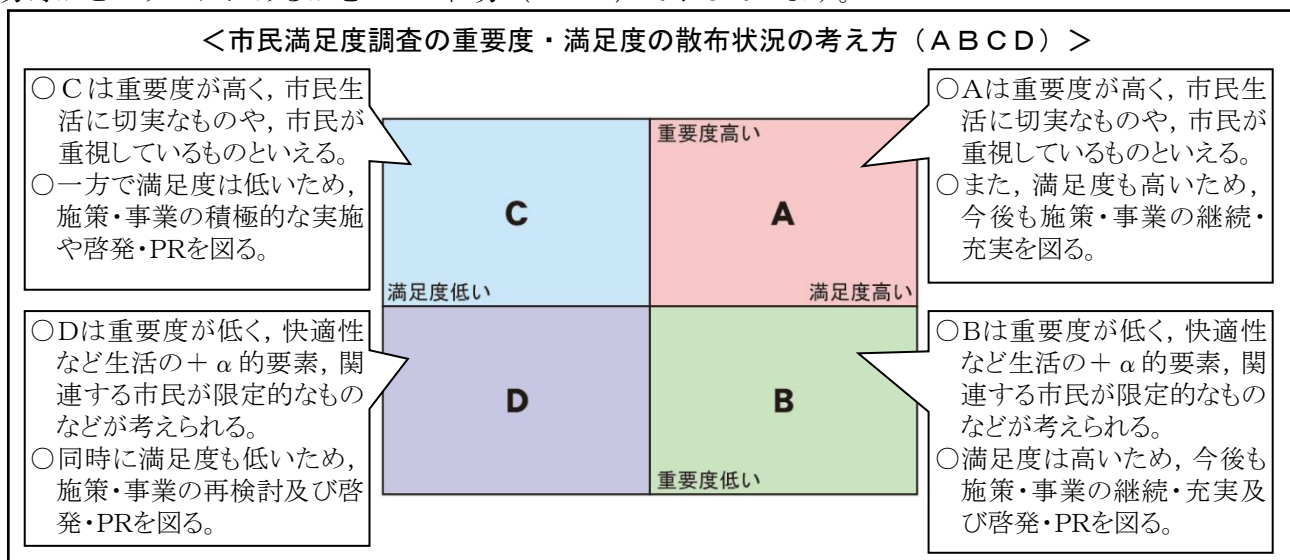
＜市民満足度調査の重要度・満足度の散布状況の考え方（ＡＢＣＤ）＞

○Ｃは重要度が高く，市民生活に切実なものや，市民が重視しているものといえる。
○一方で満足度は低いため，施策・事業の積極的な実施や啓発・PRを図る。

○Aは重要度が高く，市民生活に切実なものや，市民が重視しているものといえる。
○また，満足度も高いため，今後も施策・事業の継続・充実を図る。

重要度高い

C

A

満足度低い

満足度高い

D

B

重要度低い

○Dは重要度が低く，快適性など生活の＋$\alpha$的要素，関連する市民が限定的なものなどが考えられる。
○同時に満足度も低いため，施策・事業の再検討及び啓発・PRを図る。

○Bは重要度が低く，快適性など生活の＋$\alpha$的要素，関連する市民が限定的なものなどが考えられる。
○満足度は高いため，今後も施策・事業の継続・充実及び啓発・PRを図る。